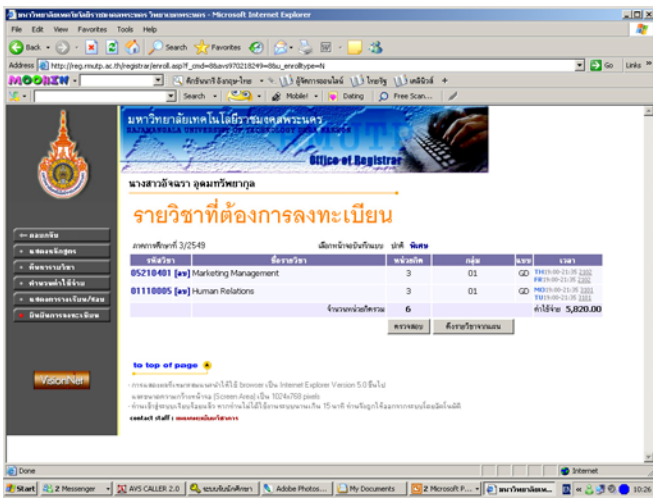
มหาวิทยาลัยเทคโนโลยีราชมงคลพระนคร วิทยาเขตพระนคร - Microsoft Internet Explorer

File Edit View Favorites Tools Help

Back Search Favorites

Address http://reg.mutp.ac.th/registrar/enroll.asp?f_cmd=8&avs970218249=8&u_enrolltype=N

Go Links

Search Mobile! Dating Free Scan...

มหาวิทยาลัยเทคโนโลยีราชมงคลพระนคร
RAJAMANGALA UNIVERSITY OF TECHNOLOGY PHRA NAKHON

Office of Registrar

นางสาวอัจฉรา อุดมทรัพยากูล

รายวิชาที่ต้องการลงทะเบียน

ภาคการศึกษาที่ 3/2549 เลือกหน้าจอบันทึกแบบ ปกติ พิเศษ

| รหัสวิชา | ชื่อรายวิชา | หน่วยกิต | กลุ่ม | แบบ | เวลา |
|---|---|---|---|---|---|
| 05210401 [ลบ] | Marketing Management | 3 | 01 | GD | TH19:00-21:35 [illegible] FR19:00-21:35 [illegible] |
| 01110005 [ลบ] | Human Relations | 3 | 01 | GD | MO19:00-21:35 3301 TU19:00-21:35 3301 |
| | จำนวนหน่วยกิตรวม | 6 | | | ค่าใช้จ่าย 5,820.00 |

ตรวจสอบ ยืนยันการลงทะเบียน

ออกจากระบบ
แสดงหลักสูตร
ค้นหารายวิชา
คำนวณค่าใช้จ่าย
แสดงตารางเรียน/สอบ
บันทึกการลงทะเบียน

VisionNet

to top of page

- การแสดงผลที่เหมาะสมควรใช้ browser เป็น Internet Explorer Version 5.0 ขึ้นไป
- และควรตั้งค่าความละเอียดของจอภาพ (Screen Area) เป็น 1024x768 pixels
- ท่านเข้าสู่ระบบเรียบร้อยแล้ว หากท่านไม่ได้ใช้งานระบบนานเกิน 15 นาที ท่านจะถูกให้ออกจากระบบโดยอัตโนมัติ

contact staff : แจ้งปัญหาการใช้งาน

Done Internet

Start 2 Messenger AVS CALLER 2.0 ระบบทะเบียนนักศึกษา Adobe Photos... My Documents 2 Microsoft P... มหาวิทยาลัยเทค... 10:26